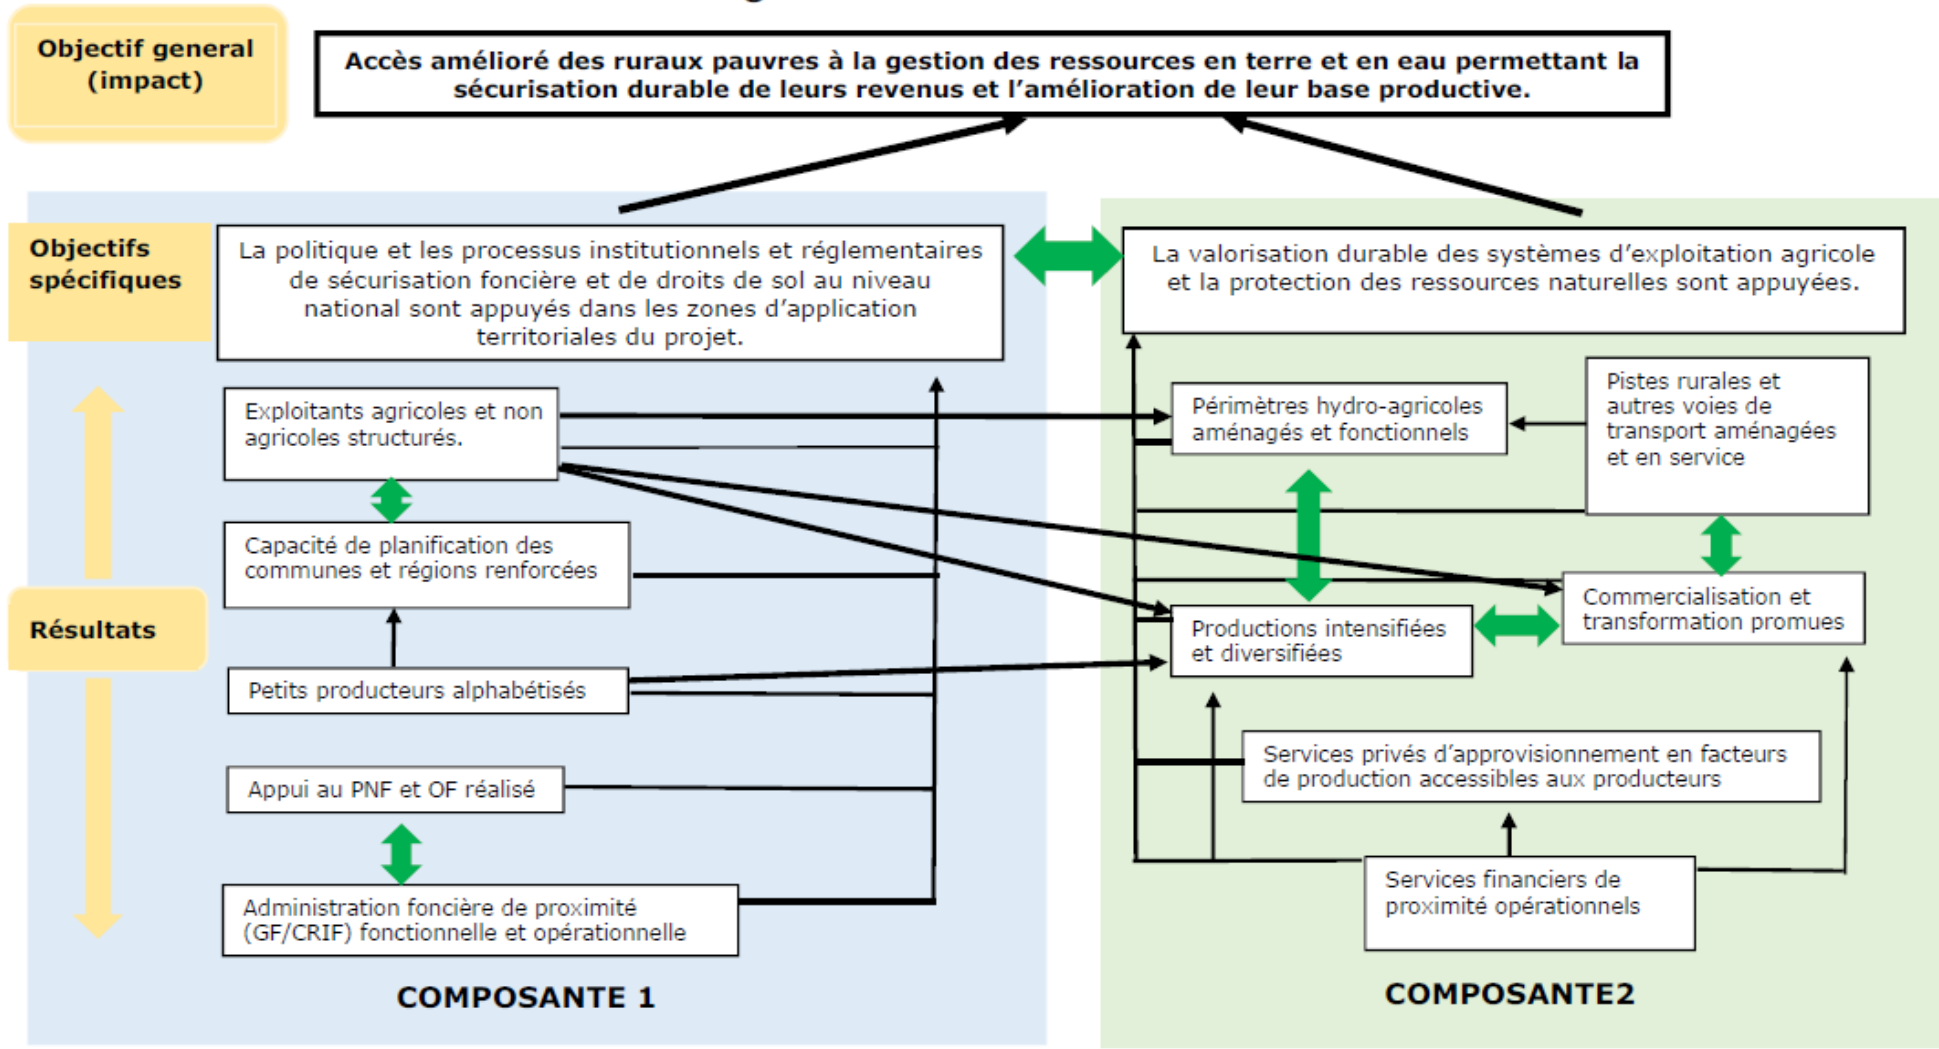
Objectif general (impact)

Accès amélioré des ruraux pauvres à la gestion des ressources en terre et en eau permettant la sécurisation durable de leurs revenus et l'amélioration de leur base productive.

Objectifs spécifiques

La politique et les processus institutionnels et réglementaires de sécurisation foncière et de droits de sol au niveau national sont appuyés dans les zones d'application territoriales du projet.

La valorisation durable des systèmes d'exploitation agricole et la protection des ressources naturelles sont appuyées.

Résultats

Exploitants agricoles et non agricoles structurés.

Capacité de planification des communes et régions renforcées

Petits producteurs alphabétisés

Appui au PNF et OF réalisé

Administration foncière de proximité (GF/CRIF) fonctionnelle et opérationnelle

Périmètres hydro-agricoles aménagés et fonctionnels

Pistes rurales et autres voies de transport aménagées et en service

Commercialisation et transformation promues

Productions intensifiées et diversifiées

Services privés d'approvisionnement en facteurs de production accessibles aux producteurs

Services financiers de proximité opérationnels

COMPOSANTE 1

COMPOSANTE2